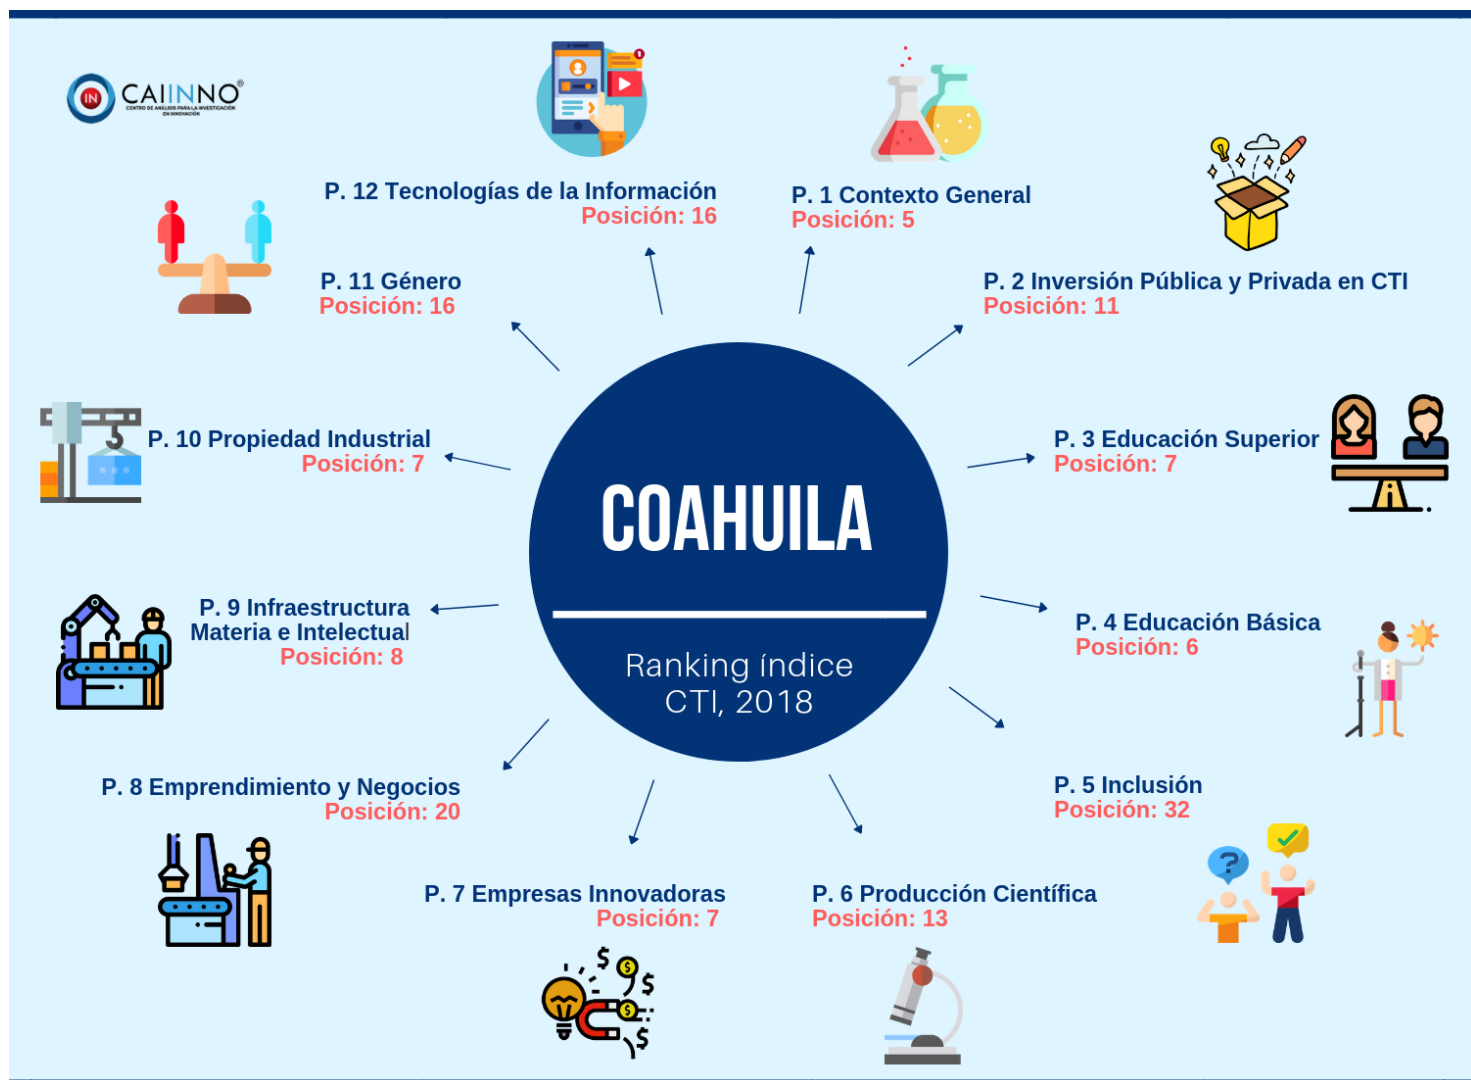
CAIINNO
CENTRO DE ANÁLISIS PARA LA INVESTIGACIÓN EN INNOVACIÓN

P. 12 Tecnologías de la Información
Posición: 16

P. 1 Contexto General
Posición: 5

P. 11 Género
Posición: 16

P. 2 Inversión Pública y Privada en CTI
Posición: 11

P. 10 Propiedad Industrial
Posición: 7

COAHUILA

Ranking índice CTI, 2018

P. 3 Educación Superior
Posición: 7

P. 9 Infraestructura Materia e Intelectual
Posición: 8

P. 4 Educación Básica
Posición: 6

P. 8 Emprendimiento y Negocios
Posición: 20

P. 5 Inclusión
Posición: 32

P. 7 Empresas Innovadoras
Posición: 7

P. 6 Producción Científica
Posición: 13